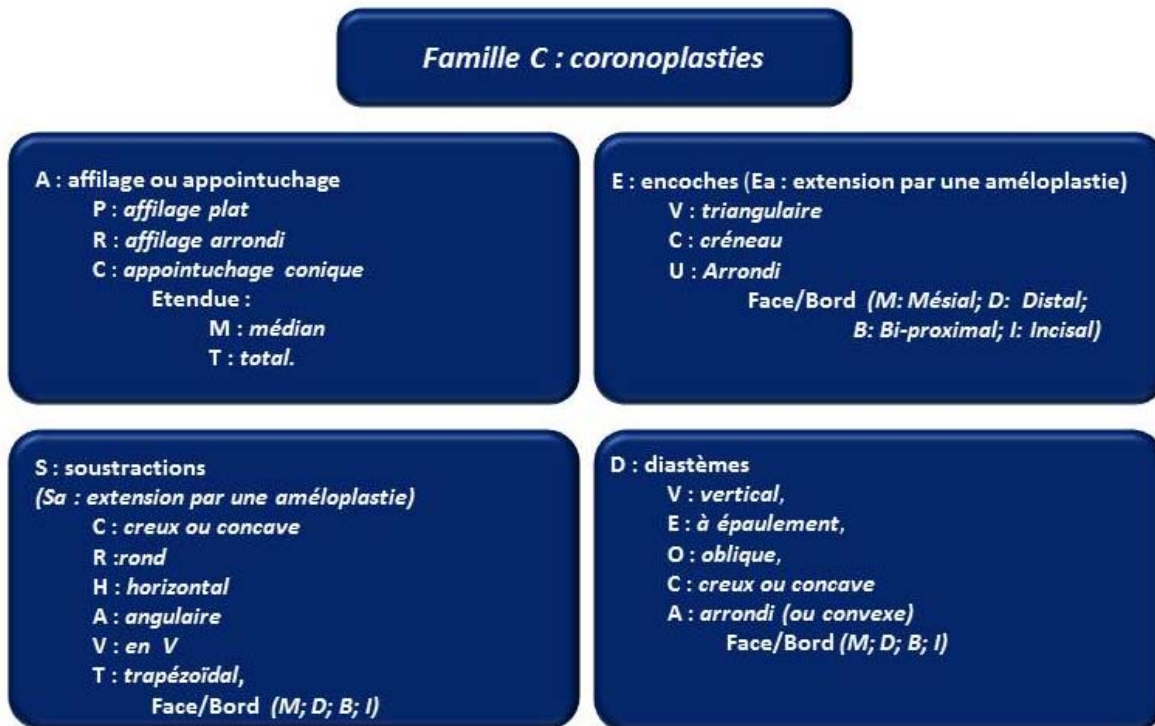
Famille C : coronoplasties

A : affilage ou appointuchage
P : affilage plat
R : affilage arrondi
C : appointuchage conique
Etendue :
M : médian
T : total.

E : encoches (Ea : extension par une améloplastie)
V : triangulaire
C : créneau
U : Arrondi
Face/Bord (M: Mésial; D: Distal; B: Bi-proximal; I: Incisal)

S : soustractions
(Sa : extension par une améloplastie)
C : creux ou concave
R :rond
H : horizontal
A : angulaire
V : en V
T : trapézoïdal,
Face/Bord (M; D; B; I)

D : diastèmes
V : vertical,
E : à épaulement,
O : oblique,
C : creux ou concave
A : arrondi (ou convexe)
Face/Bord (M; D; B; I)